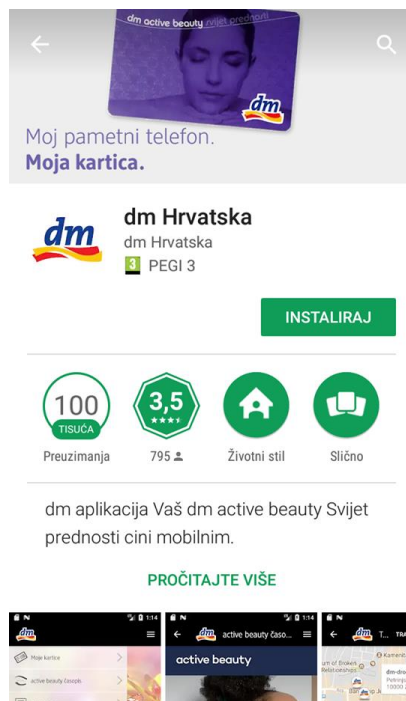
dm active beauty svijet prednosti

dm

Moj pametni telefon.
Moja kartica.

dm

dm Hrvatska
dm Hrvatska
3 PEGI 3

INSTALIRAJ

100 TISUĆA
Preuzimanja

3,5
795

Životni stil

Slično

dm aplikacija Vaš dm active beauty Svijet prednosti cini mobilnim.

PROČITAJTE VIŠE

1:14
dm
Moje kartice
active beauty časopis

1:14
dm active beauty časo...
active beauty

1:14
dm T...
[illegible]